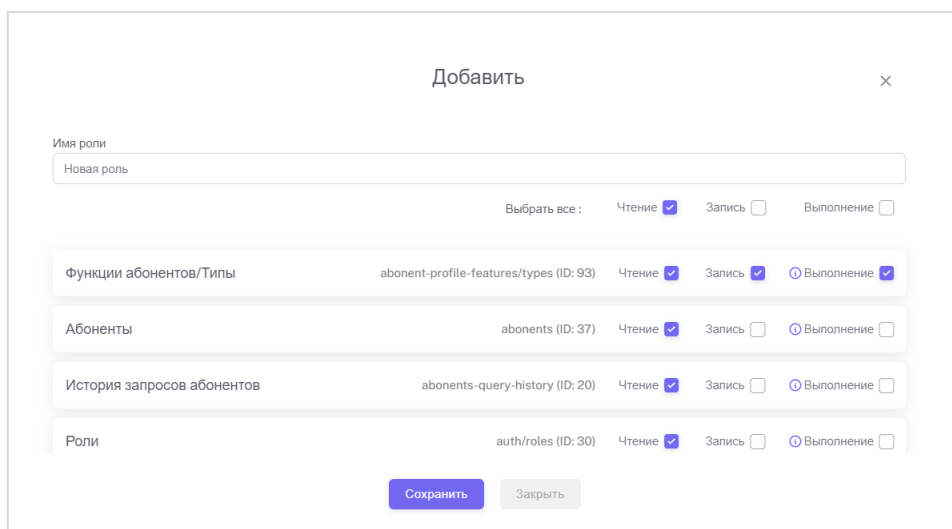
Добавить

×

Имя роли

Новая роль

Выбрать все : Чтение Запись Выполнение

| Функции абонентов/Типы | abonent-profile-features/types (ID: 93) | Чтение | Запись | ⓘ Выполнение |
|---|---|---|---|---|
| Абоненты | abonents (ID: 37) | Чтение | Запись | ⓘ Выполнение |
| История запросов абонентов | abonents-query-history (ID: 20) | Чтение | Запись | ⓘ Выполнение |
| Роли | auth/roles (ID: 30) | Чтение | Запись | ⓘ Выполнение |

Сохранить Закрыть